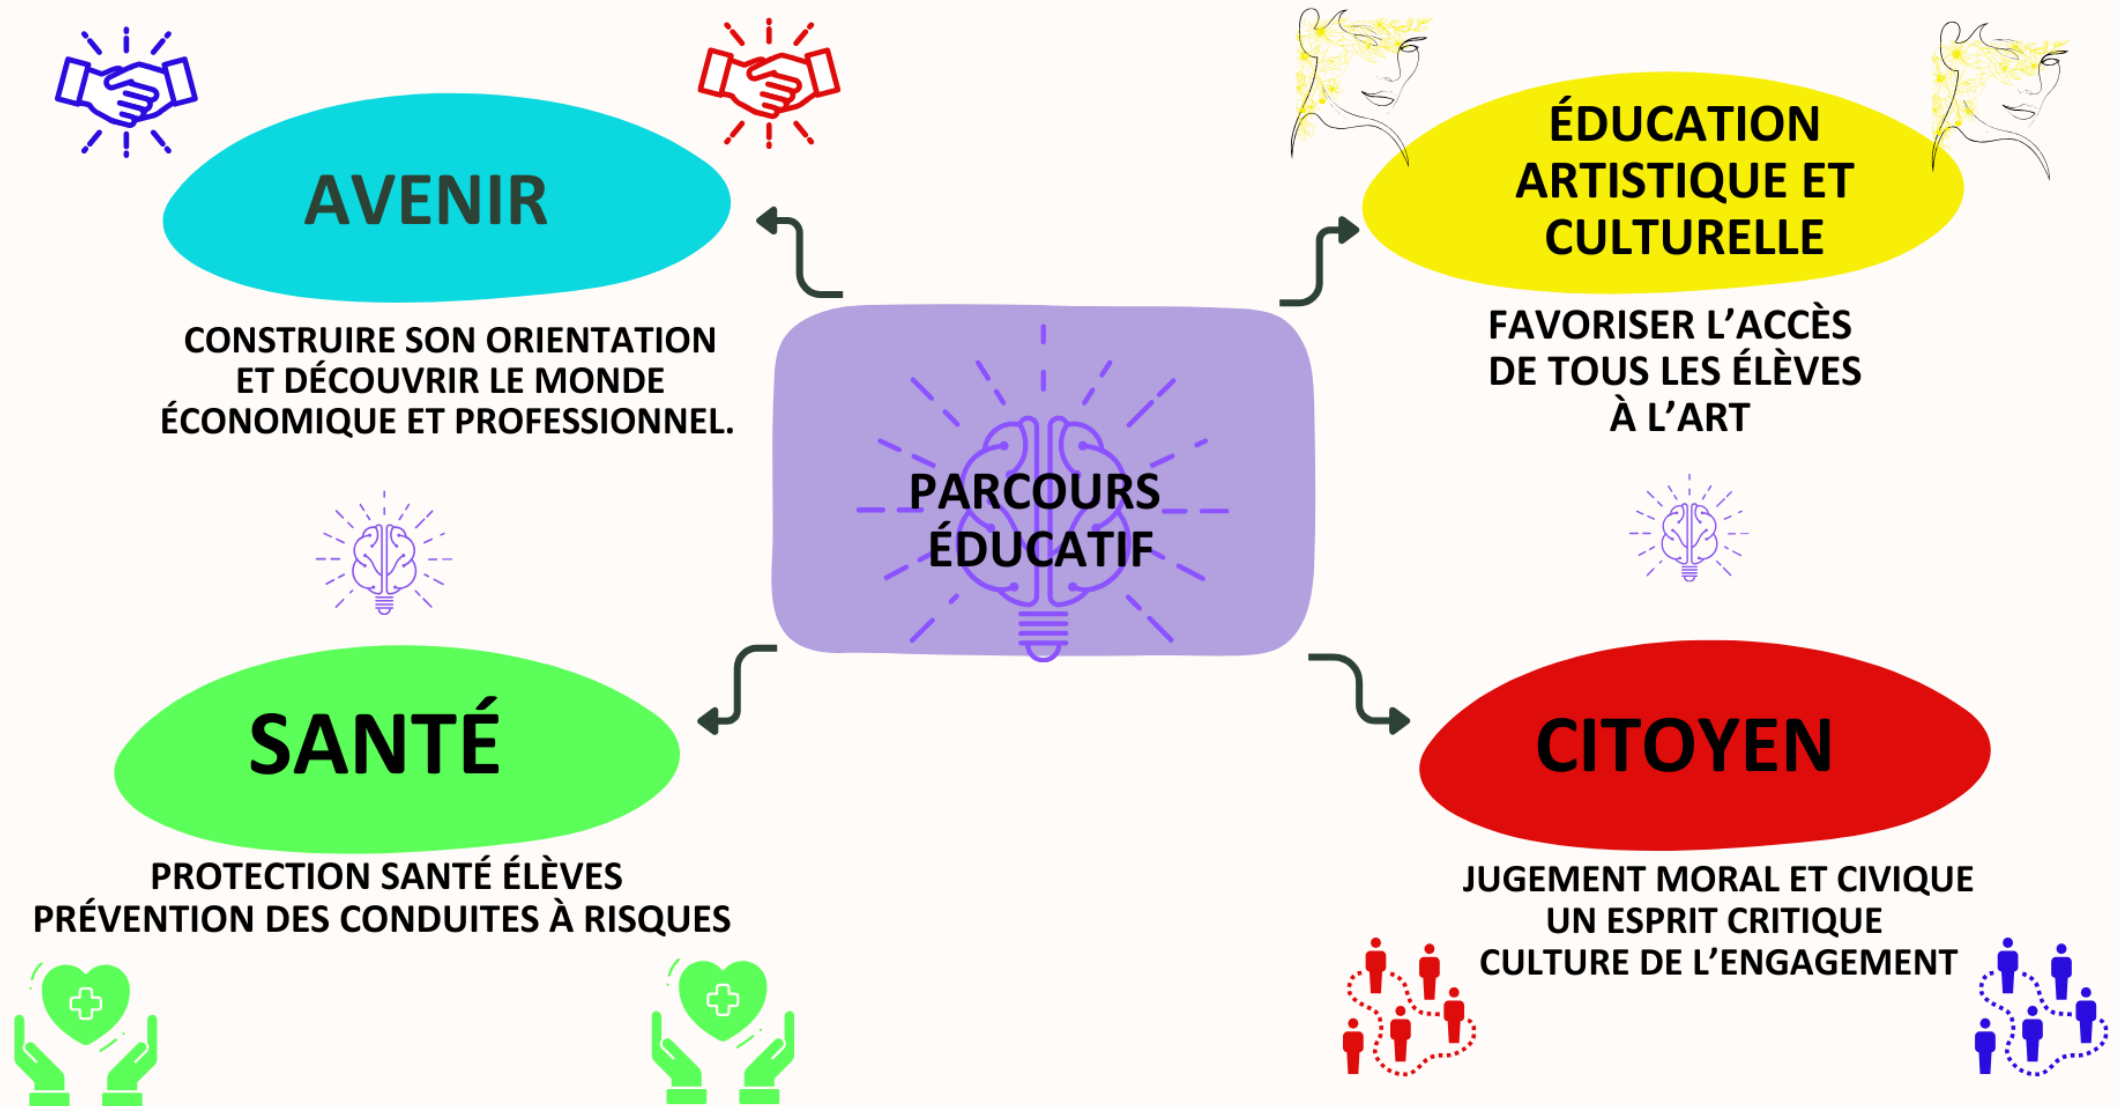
AVENIR

CONSTRUIRE SON ORIENTATION ET DÉCOUVRIR LE MONDE ÉCONOMIQUE ET PROFESSIONNEL.

ÉDUCATION ARTISTIQUE ET CULTURELLE

FAVORISER L'ACCÈS DE TOUS LES ÉLÈVES À L'ART

PARCOURS ÉDUCATIF

SANTÉ

PROTECTION SANTÉ ÉLÈVES
PRÉVENTION DES CONDUITES À RISQUES

CITOYEN

JUGEMENT MORAL ET CIVIQUE
UN ESPRIT CRITIQUE
CULTURE DE L'ENGAGEMENT